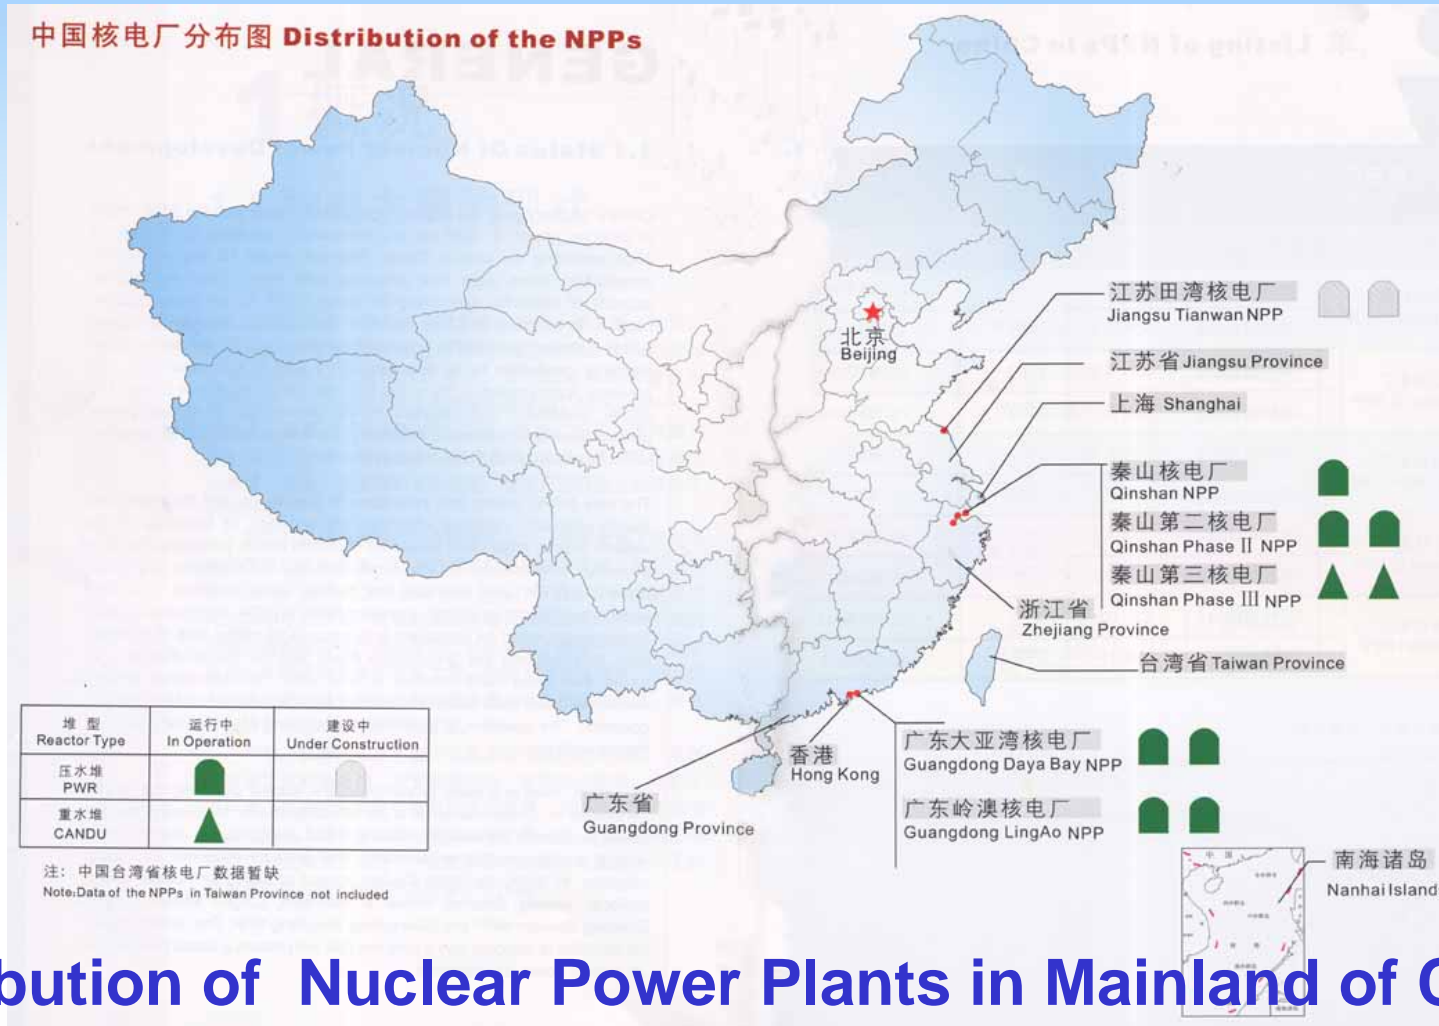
中国核电厂分布图 Distribution of the NPPs

北京 Beijing

江苏田湾核电厂 Jiangsu Tianwan NPP

江苏省 Jiangsu Province

上海 Shanghai

秦山核电厂 Qinshan NPP

秦山第二核电厂 Qinshan Phase II NPP

秦山第三核电厂 Qinshan Phase III NPP

浙江省 Zhejiang Province

台湾省 Taiwan Province

香港 Hong Kong

广东省 Guangdong Province

广东大亚湾核电厂 Guangdong Daya Bay NPP

广东岭澳核电厂 Guangdong LingAo NPP

南海诸岛 Nanhai Island

| 堆型 Reactor Type | 运行中 In Operation | 建设中 Under Construction |
|---|---|---|
| 压水堆 PWR | | |
| 重水堆 CANDU | | |

注：中国台湾省核电厂数据暂缺
Note:Data of the NPPs in Taiwan Province not included

bution of Nuclear Power Plants in Mainland of C